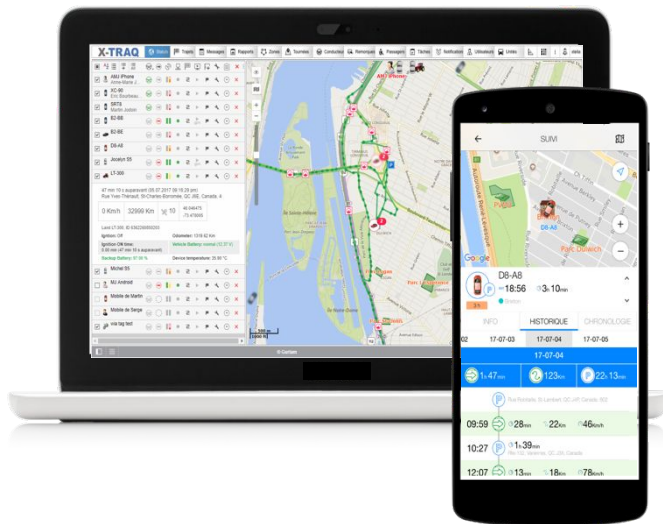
X-TRAQ

Statut | Trajets | Messages | Rapports | Zones | Tournées | Conducteurs | Remorques | Passagers | Tâches | Notifications | Utilisateurs | Unités | HISTORIQUE

A8U iPhone
XC-90
SRT8
B2-B5
B2-B5
D8-A8
Jocelyn S5
LT-300

0 Km/h
32900 Km
10

Ignition Off
Ignition ON time
Backup Battery
Odometer
Vehicle Battery
Device temperature

Michel S5
MJ Android
Mobile de Martin
Mobile de Serge
via tag test

SUIVI

D8-A8

Google

D8-A8
18:56
3h 10min

INFO | HISTORIQUE | CHRONOLOGIE

02 | 17-07-03 | 17-07-04 | 17-07-05

17-07-04

1h 47min
123Km
22h 13min

09:59 | 28min | 22Km | 46Km/h
10:27 | 3h 19min
12:07 | 13min | 18Km | 78Km/h